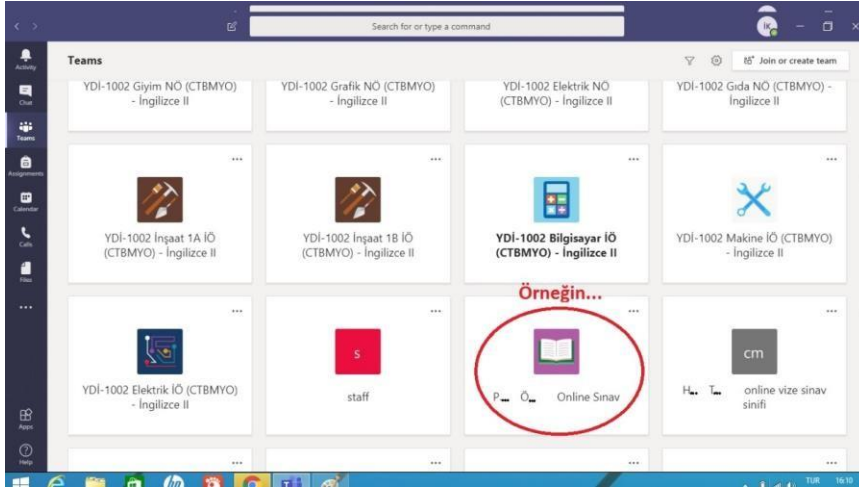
Search for or type a command

Activity
Chat
Teams
Assignments
Calendar
Calls
Files
...
Apps
Help

Teams

Join or create team

YDİ-1002 Giyim NÖ (CTBMYO) - İngilizce II

YDİ-1002 Grafik NÖ (CTBMYO) - İngilizce II

YDİ-1002 Elektrik NÖ (CTBMYO) - İngilizce II

YDİ-1002 Gıda NÖ (CTBMYO) - İngilizce II

YDİ-1002 İnşaat 1A İÖ (CTBMYO) - İngilizce II

YDİ-1002 İnşaat 1B İÖ (CTBMYO) - İngilizce II

YDİ-1002 Bilgisayar İÖ (CTBMYO) - İngilizce II

YDİ-1002 Makine İÖ (CTBMYO) - İngilizce II

Örneğin...

YDİ-1002 Elektrik İÖ (CTBMYO) - İngilizce II

S

staff

P... Ö... Online Sınav

cm

H... T... online vize sinav sinifi

TUR 16:10